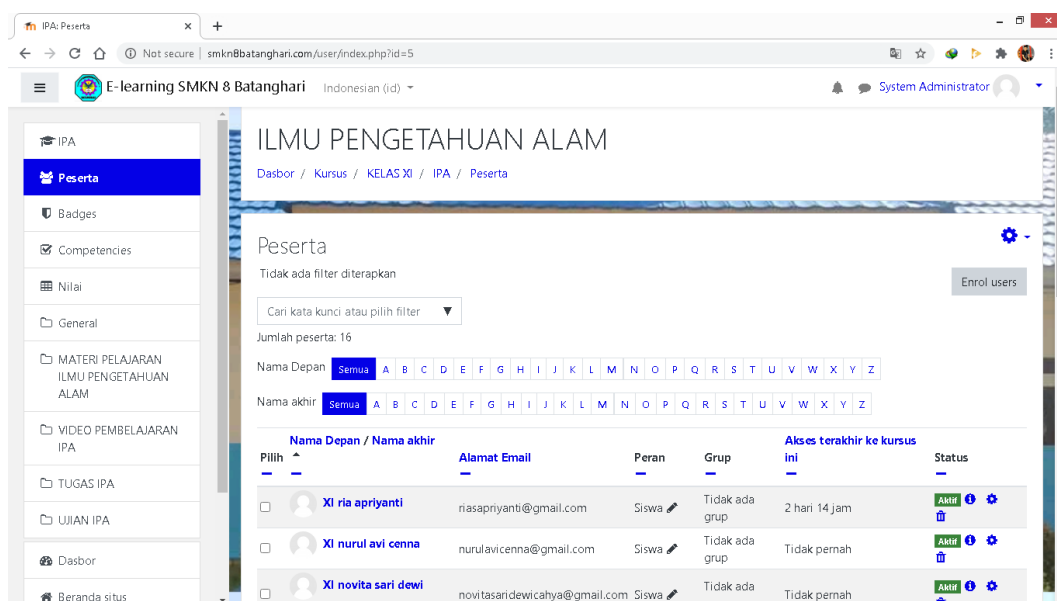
IPA: Peserta
smkn8batanghari.com/user/index.php?id=5
Not secure
E-learning SMKN 8 Batanghari Indonesian (id)
System Administrator

IPA
Peserta
Badges
Competencies
Nilai
General
MATERI PELAJARAN ILMU PENGETAHUAN ALAM
VIDEO PEMBELAJARAN IPA
TUGAS IPA
UJIAN IPA
Dasbor
Beranda situs

ILMU PENGETAHUAN ALAM
Dasbor / Kursus / KELAS XI / IPA / Peserta

Peserta
Tidak ada filter diterapkan
Enrol users
Cari kata kunci atau pilih filter
Jumlah peserta: 16
Nama Depan Semua A B C D E F G H I J K L M N O P Q R S T U V W X Y Z
Nama akhir Semua A B C D E F G H I J K L M N O P Q R S T U V W X Y Z

| Pilih | Nama Depan / Nama akhir | Alamat Email | Peran | Grup | Akses terakhir ke kursus ini | Status |
|---|---|---|---|---|---|---|
| | XI ria apriyanti | riasapriyanti@gmail.com | Siswa | Tidak ada grup | 2 hari 14 jam | Aktif |
| | XI nurul avi cenna | nurulavicenna@gmail.com | Siswa | Tidak ada grup | Tidak pernah | Aktif |
| | XI novita sari dewi | novitasaridewicahya@gmail.com | Siswa | Tidak ada | Tidak pernah | Aktif |